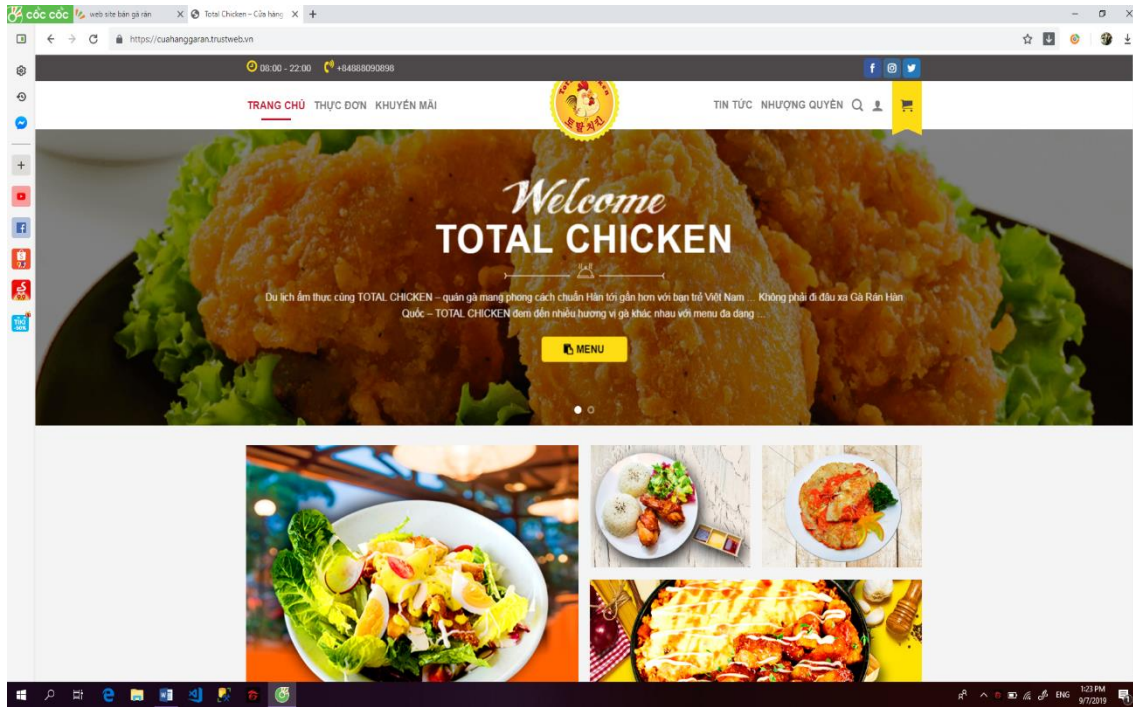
cốc cốc web site bán gà rán Total Chicken – Cửa hàng +

https://cuahanggaran.trustweb.vn

08:00 - 22:00 +84888090898

TRANG CHỦ THỰC ĐƠN KHUYẾN MÃI

TIN TỨC NHƯỢNG QUYỀN

Welcome
TOTAL CHICKEN

Du lịch ẩm thực cùng TOTAL CHICKEN – quán gà mang phong cách chuẩn Hàn tới gần hơn với bạn trẻ Việt Nam ... Không phải đi đâu xa Gà Rán Hàn Quốc – TOTAL CHICKEN đem đến nhiều hương vị gà khác nhau với menu đa dạng ...

MENU

ENG 1:23 PM 9/7/2019